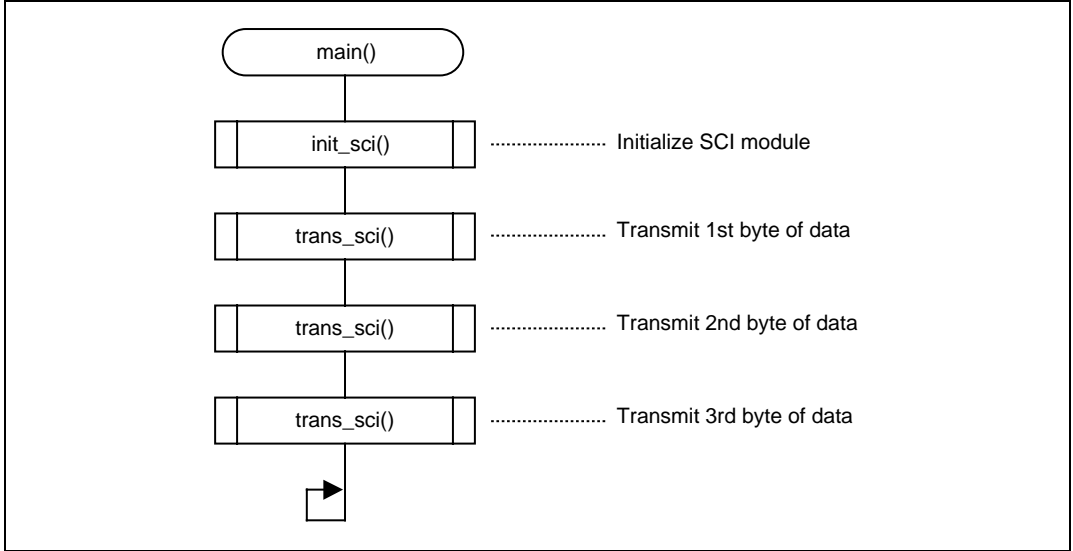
main()

init_sci() ..................... Initialize SCI module

trans_sci() ..................... Transmit 1st byte of data

trans_sci() ..................... Transmit 2nd byte of data

trans_sci() ..................... Transmit 3rd byte of data